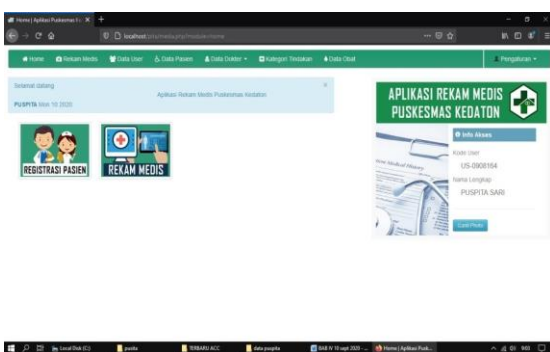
Home | Aplikasi Puskesmas K ×

localhost/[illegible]

Home  Rekam Medis  Data User  Data Pasien  Data Dokter  Kategori Tindakan  Data Obat  Pengaturan

Selamat datang
PUSPITA Mon 10 2020
Aplikasi Rekam Medis Puskesmas Kedaton
×

REGISTRASI PASIEN

REKAM MEDIS

APLIKASI REKAM MEDIS PUSKESMAS KEDATON

Info Akses
Kode User
US-0908164
Nama Lengkap
PUSPITA SARI
Ganti Photo

Local Disk (C:)  puspita  TERBARU ACC  data puspita  BAB IV 10 sept 2020 - ...  Home | Aplikasi Pusk...